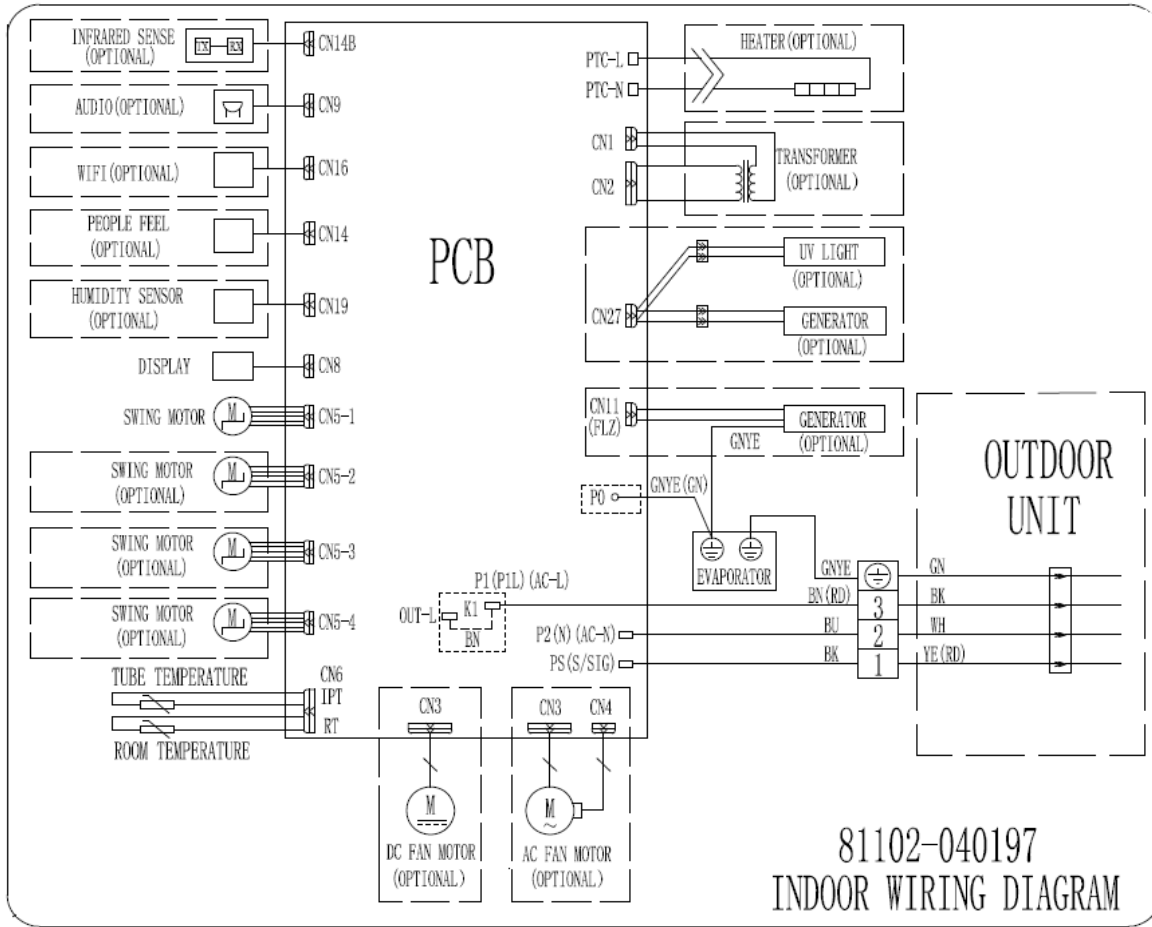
INFRARED SENSE (OPTIONAL)
TX
RX
CN14B
AUDIO(OPTIONAL)
CN9
WIFI(OPTIONAL)
CN16
PEOPLE FEEL (OPTIONAL)
CN14
HUMIDITY SENSOR (OPTIONAL)
CN19
DISPLAY
CN8
SWING MOTOR
M
CN5-1
SWING MOTOR (OPTIONAL)
M
CN5-2
SWING MOTOR (OPTIONAL)
M
CN5-3
SWING MOTOR (OPTIONAL)
M
CN5-4
TUBE TEMPERATURE
CN6
IPT
RT
ROOM TEMPERATURE

PCB

PTC-L
PTC-N
HEATER(OPTIONAL)
CN1
CN2
TRANSFORMER (OPTIONAL)
CN27
UV LIGHT (OPTIONAL)
GENERATOR (OPTIONAL)
CN11 (FLZ)
GENERATOR (OPTIONAL)
GNYE
P0
GNYE(GN)
EVAPORATOR
P1(P1L)(AC-L)
OUT-L
K1
BN
P2(N)(AC-N)
PS(S/SIG)
GNYE
BN(RD)
BU
BK
3
2
1
GN
BK
WH
YE(RD)

OUTDOOR UNIT

CN3
M
DC FAN MOTOR (OPTIONAL)
CN3
CN4
M
AC FAN MOTOR (OPTIONAL)

81102-040197
INDOOR WIRING DIAGRAM